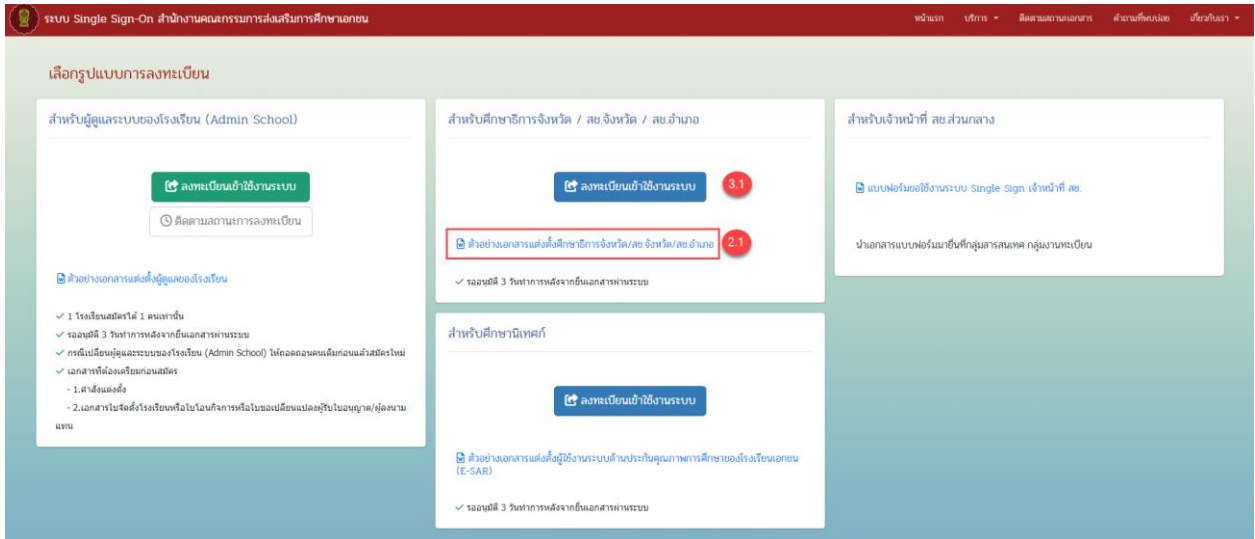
ระบบ Single Sign-On สำนักงานคณะกรรมการส่งเสริมการศึกษาเอกชน

หน้าแรก บริการ ติดตามสถานะเอกสาร คำถามที่พบบ่อย เกี่ยวกับเรา

เลือกรูปแบบการลงทะเบียน

สำหรับผู้ดูแลระบบของโรงเรียน (Admin School)

ลงทะเบียนเข้าใช้งานระบบ

ติดตามสถานะการลงทะเบียน

ตัวอย่างเอกสารแต่งตั้งผู้ดูแลของโรงเรียน

✓ 1 โรงเรียนสมัครได้ 1 คนเท่านั้น
✓ รออนุมัติ 3 วันทำการหลังจากยื่นเอกสารผ่านระบบ
✓ กรณีเปลี่ยนผู้ดูแลระบบของโรงเรียน (Admin School) ให้ถอดถอนคนเดิมก่อนแล้วสมัครใหม่
✓ เอกสารที่ต้องเตรียมก่อนสมัคร
- 1.คำสั่งแต่งตั้ง
- 2.เอกสารใบจัดตั้งโรงเรียนหรือใบโอนกิจการหรือใบขอเปลี่ยนแปลงผู้รับใบอนุญาต/ผู้ลงนามแทน

สำหรับศึกษาธิการจังหวัด / สช.จังหวัด / สช.อำเภอ

ลงทะเบียนเข้าใช้งานระบบ 3.1

ตัวอย่างเอกสารแต่งตั้งศึกษาธิการจังหวัด/สช.จังหวัด/สช.อำเภอ 2.1

✓ รออนุมัติ 3 วันทำการหลังจากยื่นเอกสารผ่านระบบ

สำหรับศึกษานิเทศก์

ลงทะเบียนเข้าใช้งานระบบ

ตัวอย่างเอกสารแต่งตั้งผู้ใช้งานระบบด้านประกันคุณภาพการศึกษาของโรงเรียนเอกชน (E-SAR)

✓ รออนุมัติ 3 วันทำการหลังจากยื่นเอกสารผ่านระบบ

สำหรับเจ้าหน้าที่ สช.ส่วนกลาง

แบบฟอร์มขอใช้งานระบบ Single Sign เจ้าหน้าที่ สช.

นำเอกสารแบบฟอร์มมายื่นที่กลุ่มสารสนเทศ กลุ่มงานทะเบียน